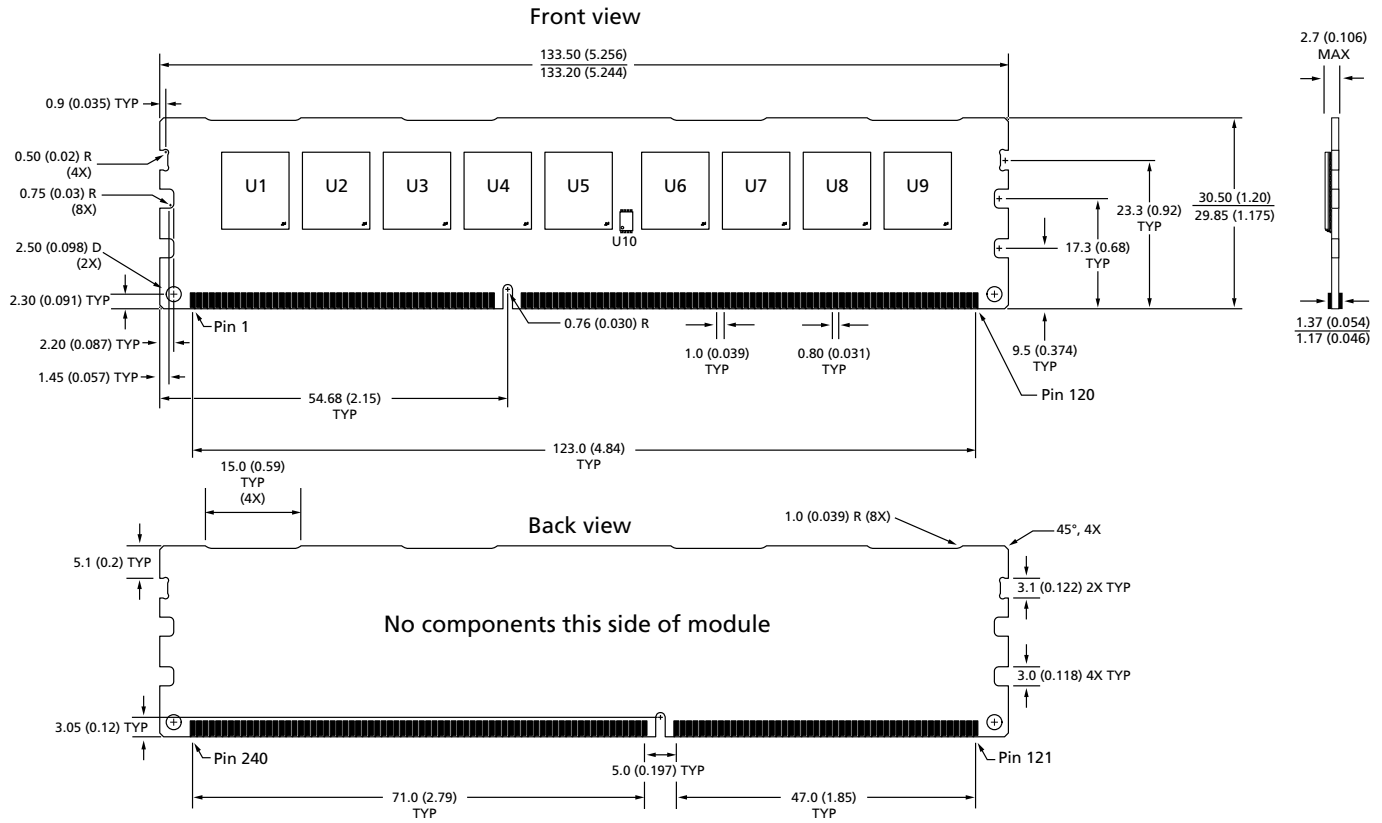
Front view

133.50 (5.256)
133.20 (5.244)

2.7 (0.106)
MAX

0.9 (0.035) TYP

0.50 (0.02) R
(4X)

0.75 (0.03) R
(8X)

2.50 (0.098) D
(2X)

2.30 (0.091) TYP

2.20 (0.087) TYP

1.45 (0.057) TYP

U1 U2 U3 U4 U5 U6 U7 U8 U9

U10

23.3 (0.92)
TYP

30.50 (1.20)
29.85 (1.175)

17.3 (0.68)
TYP

Pin 1

0.76 (0.030) R

1.0 (0.039)
TYP

0.80 (0.031)
TYP

9.5 (0.374)
TYP

1.37 (0.054)
1.17 (0.046)

54.68 (2.15)
TYP

Pin 120

123.0 (4.84)
TYP

15.0 (0.59)
TYP
(4X)

Back view

1.0 (0.039) R (8X)

45°, 4X

5.1 (0.2) TYP

3.1 (0.122) 2X TYP

No components this side of module

3.0 (0.118) 4X TYP

3.05 (0.12) TYP

Pin 240

5.0 (0.197) TYP

Pin 121

71.0 (2.79)
TYP

47.0 (1.85)
TYP